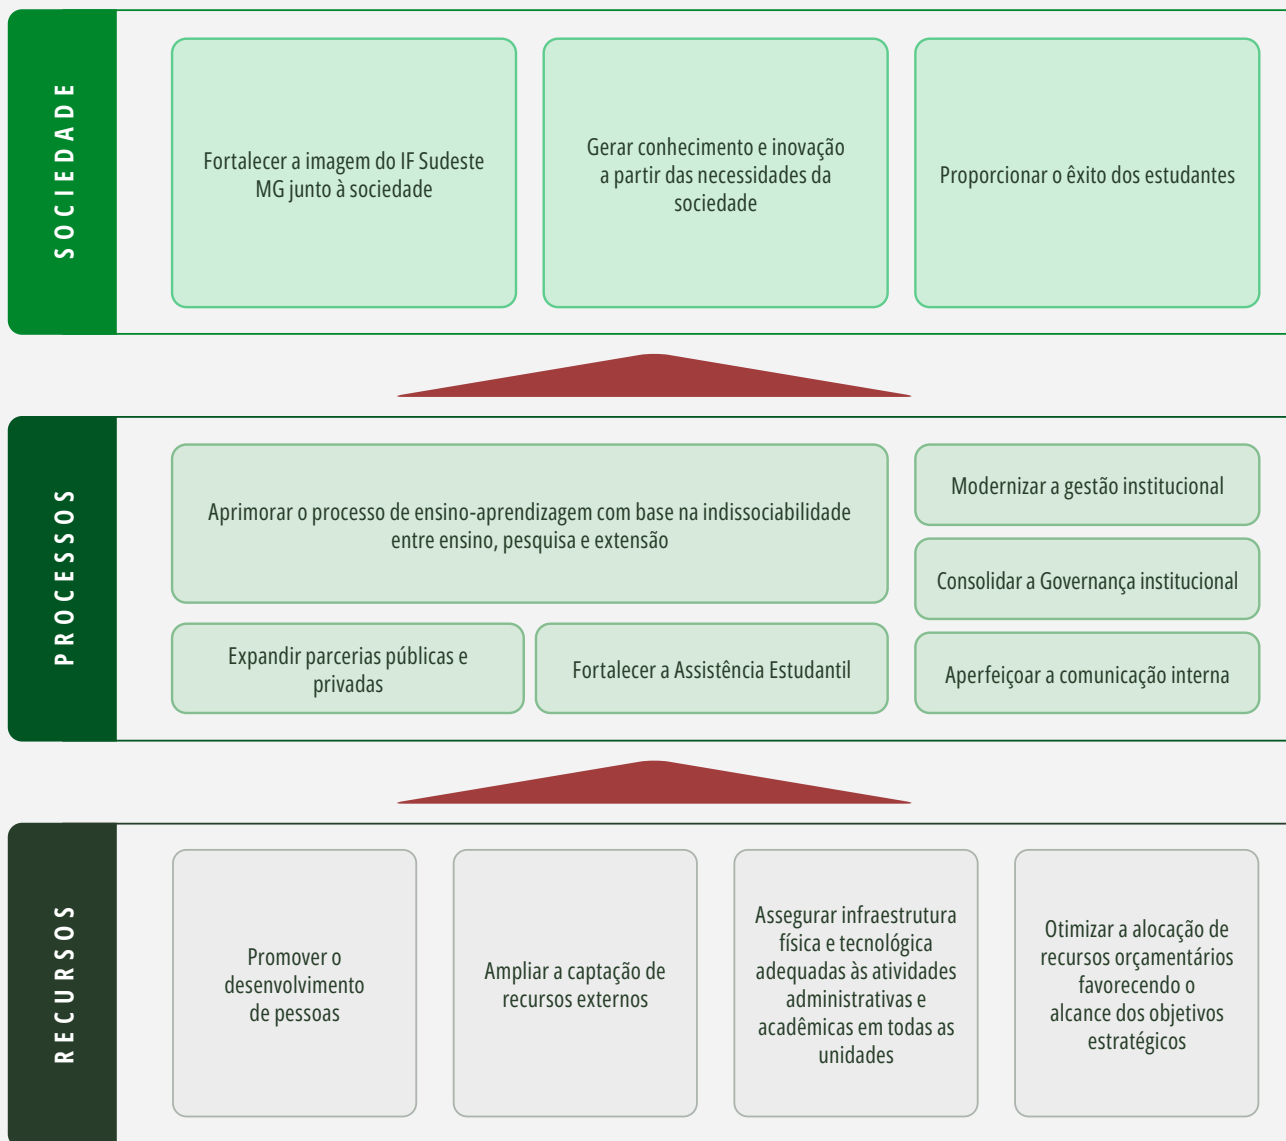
SOCIEDADE

Fortalecer a imagem do IF Sudeste MG junto à sociedade

Gerar conhecimento e inovação a partir das necessidades da sociedade

Proporcionar o êxito dos estudantes

PROCESSOS

Aprimorar o processo de ensino-aprendizagem com base na indissociabilidade entre ensino, pesquisa e extensão

Modernizar a gestão institucional

Consolidar a Governança institucional

Expandir parcerias públicas e privadas

Fortalecer a Assistência Estudantil

Aperfeiçoar a comunicação interna

RECURSOS

Promover o desenvolvimento de pessoas

Ampliar a captação de recursos externos

Assegurar infraestrutura física e tecnológica adequadas às atividades administrativas e acadêmicas em todas as unidades

Otimizar a alocação de recursos orçamentários favorecendo o alcance dos objetivos estratégicos